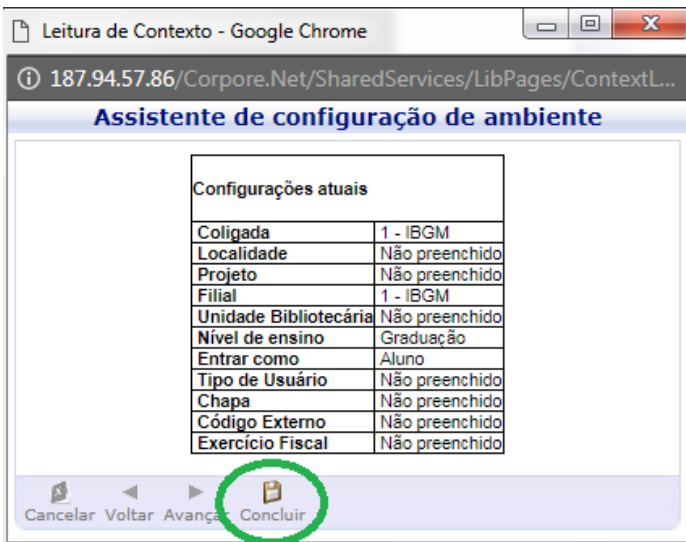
Leitura de Contexto - Google Chrome

187.94.57.86/Corpore.Net/SharedServices/LibPages/ContextL...

Assistente de configuração de ambiente

Configurações atuais

| | |
|---|---|
| Coligada | 1 - IBGM |
| Localidade | Não preenchido |
| Projeto | Não preenchido |
| Filial | 1 - IBGM |
| Unidade Bibliotecária | Não preenchido |
| Nível de ensino | Graduação |
| Entrar como | Aluno |
| Tipo de Usuário | Não preenchido |
| Chapa | Não preenchido |
| Código Externo | Não preenchido |
| Exercício Fiscal | Não preenchido |

Cancelar Voltar Avançar Concluir